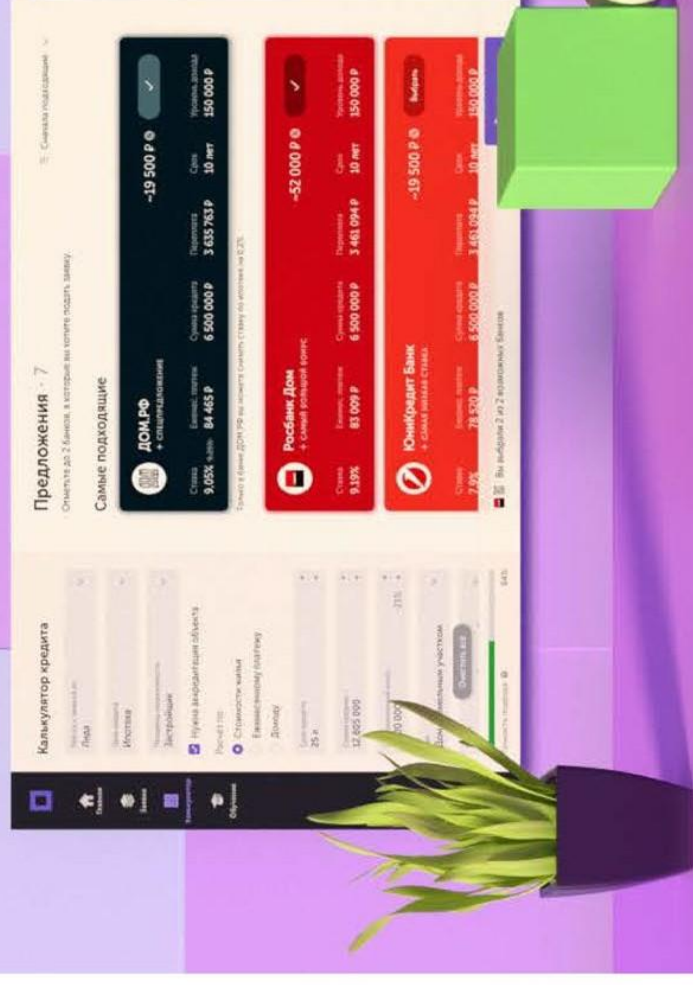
Калькулятор кредита

Главная
Заявки
Калькулятор
Обучение

Лида
Ипотека
Застройщик

Нужна аккредитация объекта

Расчёт по
Стоимости жилья
Ежемесячному платежу
Доходу

25 л.
12 605 000
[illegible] 000
-21%

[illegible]ельным участком

Очистить всё

545

Предложения · 7

Отметьте до 2 банков, в которые вы хотите подать заявку.

Сначала подходящие

Самые подходящие

ДОМ.РФ
+ СПЕЦПРЕДЛОЖЕНИЕ
–19 500 ₽
Ставка 9.05%
Ежемес. платеж 84 465 ₽
Сумма кредита 6 500 000 ₽
Переплата 3 635 763 ₽
Срок 10 лет
Уровень дохода 150 000 ₽

Только в банке ДОМ.РФ вы можете снизить ставку по ипотеке на 0,2%

Росбанк Дом
+ САМЫЙ БОЛЬШОЙ БОНУС
–52 000 ₽
Ставка 9.19%
Ежемес. платеж 83 009 ₽
Сумма кредита 6 500 000 ₽
Переплата 3 461 094 ₽
Срок 10 лет
Уровень дохода 150 000 ₽

ЮниКредит Банк
+ САМАЯ НИЗКАЯ СТАВКА
–19 500 ₽
Выбрать
Ставка 7.9%
Ежемес. платеж 78 520 ₽
Сумма кредита 6 500 000 ₽
Переплата 3 461 094 ₽
Срок 10 лет
Уровень дохода 150 000 ₽

Вы выбрали 2 из 2 возможных банков